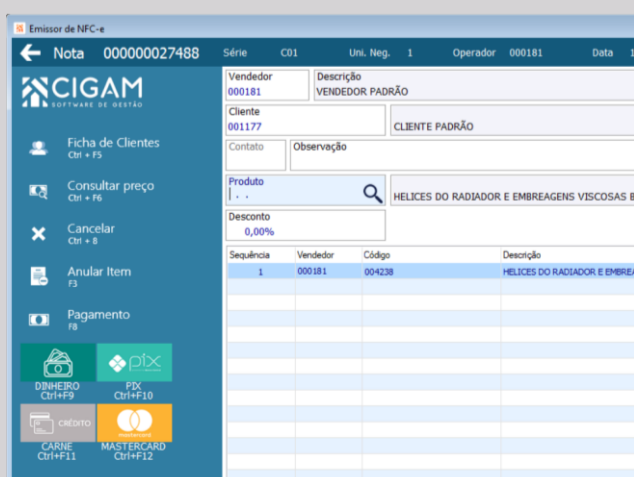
Emissor de NFC-e

Nota 000000027488 Série C01 Uni. Neg. 1 Operador 000181 Data 1

CIGAM
SOFTWARE DE GESTÃO

Ficha de Clientes
Ctrl + F5

Consultar preço
Ctrl + F6

Cancelar
Ctrl + 8

Anular Item
F3

Pagamento
F8

DINHEIRO
Ctrl+F9

pix
PIX
Ctrl+F10

CRÉDITO
CARNE
Ctrl+F11

mastercard
MASTERCARD
Ctrl+F12

Vendedor
000181

Descrição
VENDEDOR PADRÃO

Cliente
001177

CLIENTE PADRÃO

Contato

Observação

Produto
. .

HELICES DO RADIADOR E EMBREAGENS VISCOSAS E

Desconto
0,00%

| Sequência | Vendedor | Código | Descrição |
|---|---|---|---|
| 1 | 000181 | 004238 | HELICES DO RADIADOR E EMBREA |